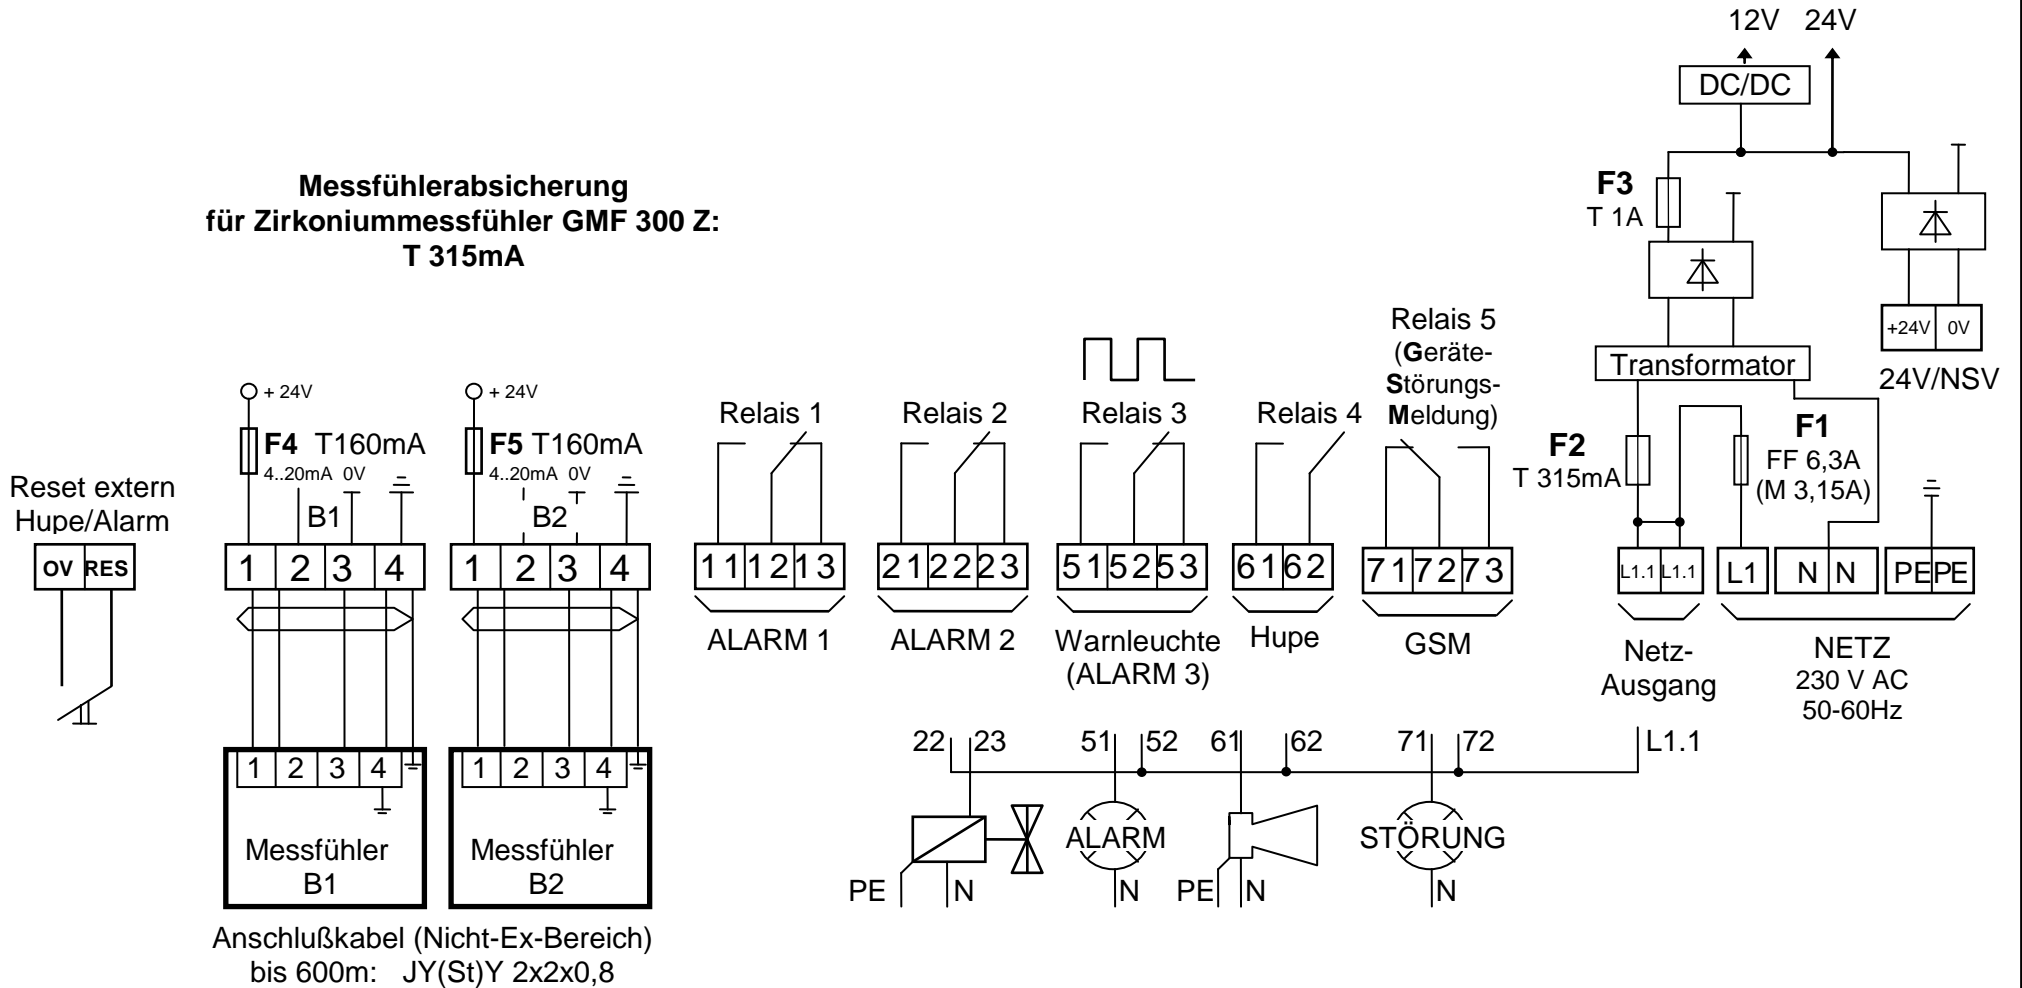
12V 24V

DC/DC

F3
T 1A

Messfühlerabsicherung
für Zirkoniummessfühler GMF 300 Z:
T 315mA

+24V 0V

24V/NSV

Transformator

Relais 5
(Geräte-
Störungs-
Meldung)

+ 24V
F4 T160mA
4..20mA 0V
B1

+ 24V
F5 T160mA
4..20mA 0V
B2

Relais 1 Relais 2 Relais 3 Relais 4

F2
T 315mA

F1
FF 6,3A
(M 3,15A)

Reset extern
Hupe/Alarm

OV RES

| 1 | 2 | 3 | 4 |
|---|---|---|---|

| 1 | 2 | 3 | 4 |
|---|---|---|---|

11 12 13 21 22 23 51 52 53 61 62 71 72 73

L1.1 L1.1 L1 N N PE PE

ALARM 1 ALARM 2 Warnleuchte (ALARM 3) Hupe GSM

Netz-
Ausgang

NETZ
230 V AC
50-60Hz

22 23 51 52 61 62 71 72 L1.1

| 1 | 2 | 3 | 4 |
|---|---|---|---|

Messfühler
B1

| 1 | 2 | 3 | 4 |
|---|---|---|---|

Messfühler
B2

PE N ALARM N PE N STÖRUNG N

Anschlußkabel (Nicht-Ex-Bereich)
bis 600m: JY(St)Y 2x2x0,8